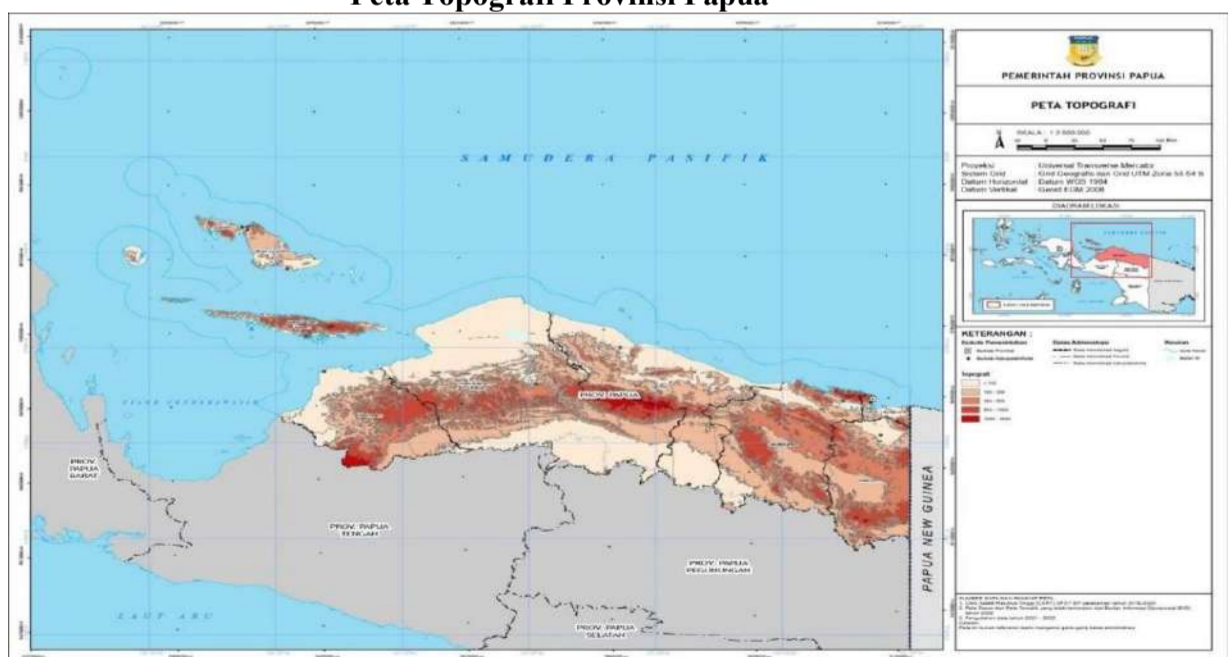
Peta Topografi Provinsi Papua

SAMUDERA PASIFIK

PROV. PAPUA

PROV. PAPUA BARAT

PROV. PAPUA TENGAH

PROV. PAPUA PEGUNUNGAN

PROV. PAPUA SELATAN

LAUT ARU

PAPUA NEW GUINEA

PEMERINTAH PROVINSI PAPUA

PETA TOPOGRAFI

SKALA : 1:3.000.000

Proyeksi: Universal Transverse Mercator
Sistem Grid: Grid Geografis dan Grid UTM Zona 53 54 S
Datum Horizontal: Datum WGS 1984
Datum Vertikal: Geoid EGM 2008

DIAGRAM LOKASI

KETERANGAN :

Topografi